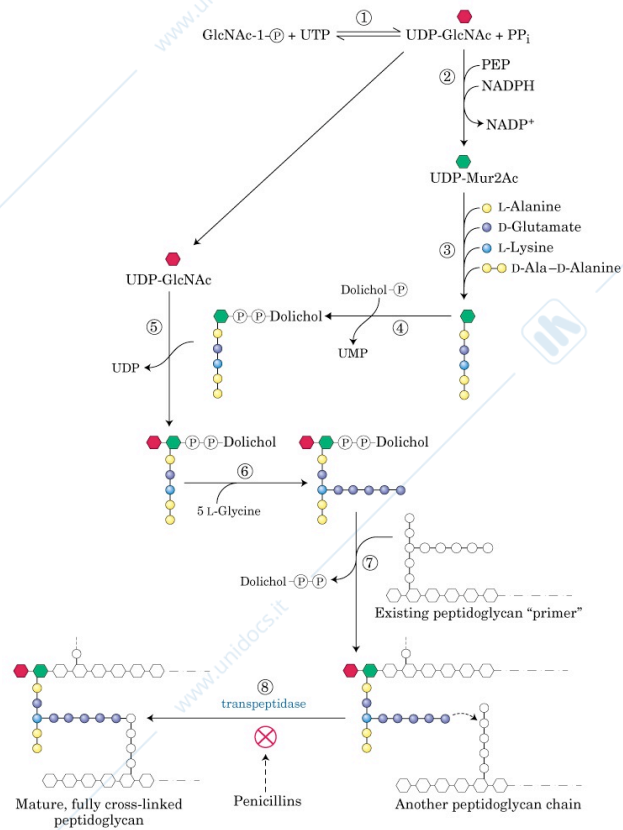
GlcNAc-1-Ⓟ + UTP ① UDP-GlcNAc + PP$_i$

② PEP NADPH NADP$^+$

UDP-Mur2Ac

③ L-Alanine D-Glutamate L-Lysine D-Ala–D-Alanine

UDP-GlcNAc

Dolichol-Ⓟ

ⓅⓅ-Dolichol ④

UMP

⑤

UDP

ⓅⓅ-Dolichol

ⓅⓅ-Dolichol

⑥

5 L-Glycine

Dolichol-ⓅⓅ ⑦

Existing peptidoglycan "primer"

⑧ transpeptidase

Mature, fully cross-linked peptidoglycan

Penicillins

Another peptidoglycan chain

www.unidocs.it